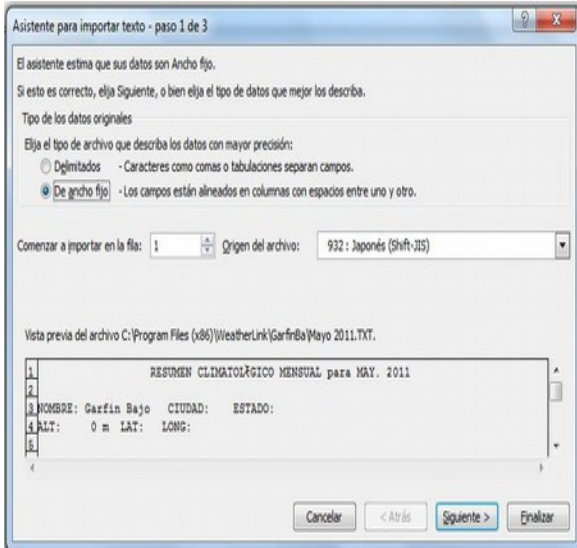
Asistente para importar texto - paso 1 de 3

? X

El asistente estima que sus datos son Ancho fijo.

Si esto es correcto, elija Siguiente, o bien elija el tipo de datos que mejor los describa.

Tipo de los datos originales

Elija el tipo de archivo que describa los datos con mayor precisión:

Delimitados - Caracteres como comas o tabulaciones separan campos.

De ancho fijo - Los campos están alineados en columnas con espacios entre uno y otro.

Comenzar a importar en la fila: 1 Origen del archivo: 932 : Japonés (Shift-JIS)

Vista previa del archivo C:\Program Files (x86)\WeatherLink\GarfinBa\Mayo 2011.TXT.

1 RESUMEN CLIMATOL笑GICO MENSUAL para MAY. 2011
2
3 NOMBRE: Garfin Bajo CIUDAD: ESTADO:
4 ALT: 0 m LAT: LONG:
5

Cancelar < Atrás Siguiente > Finalizar